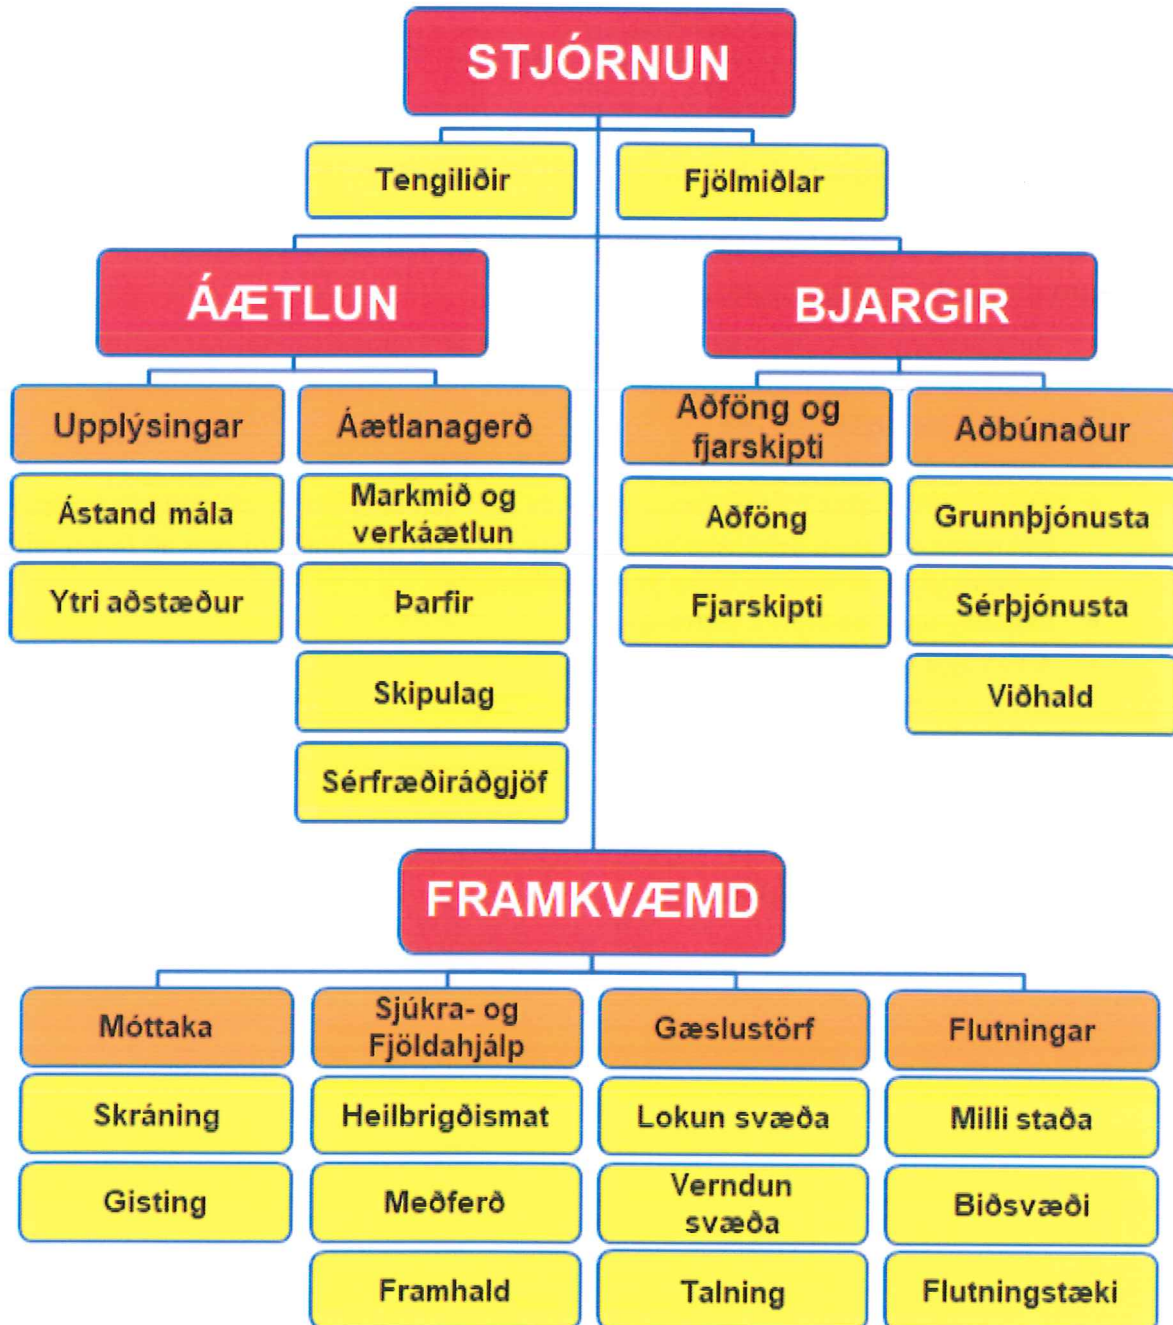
STJÓRNUN

Tengiliðir

Fjölmiðlar

ÁÆTLUN

Upplýsingar

Ástand mála

Ytri aðstæður

Áætlanagerð

Markmið og verkáætlun

Þarfir

Skipulag

Sérfræðiráðgjöf

BJARGIR

Aðföng og fjarskipti

Aðföng

Fjarskipti

Aðbúnaður

Grunnþjónusta

Sérþjónusta

Viðhald

FRAMKVÆMD

Móttaka

Skráning

Gisting

Sjúkra- og Fjöldahjálp

Heilbrigðismat

Meðferð

Framhald

Gæslustörf

Lokun svæða

Verndun svæða

Talning

Flutningar

Milli staða

Biðsvæði

Flutningstæki